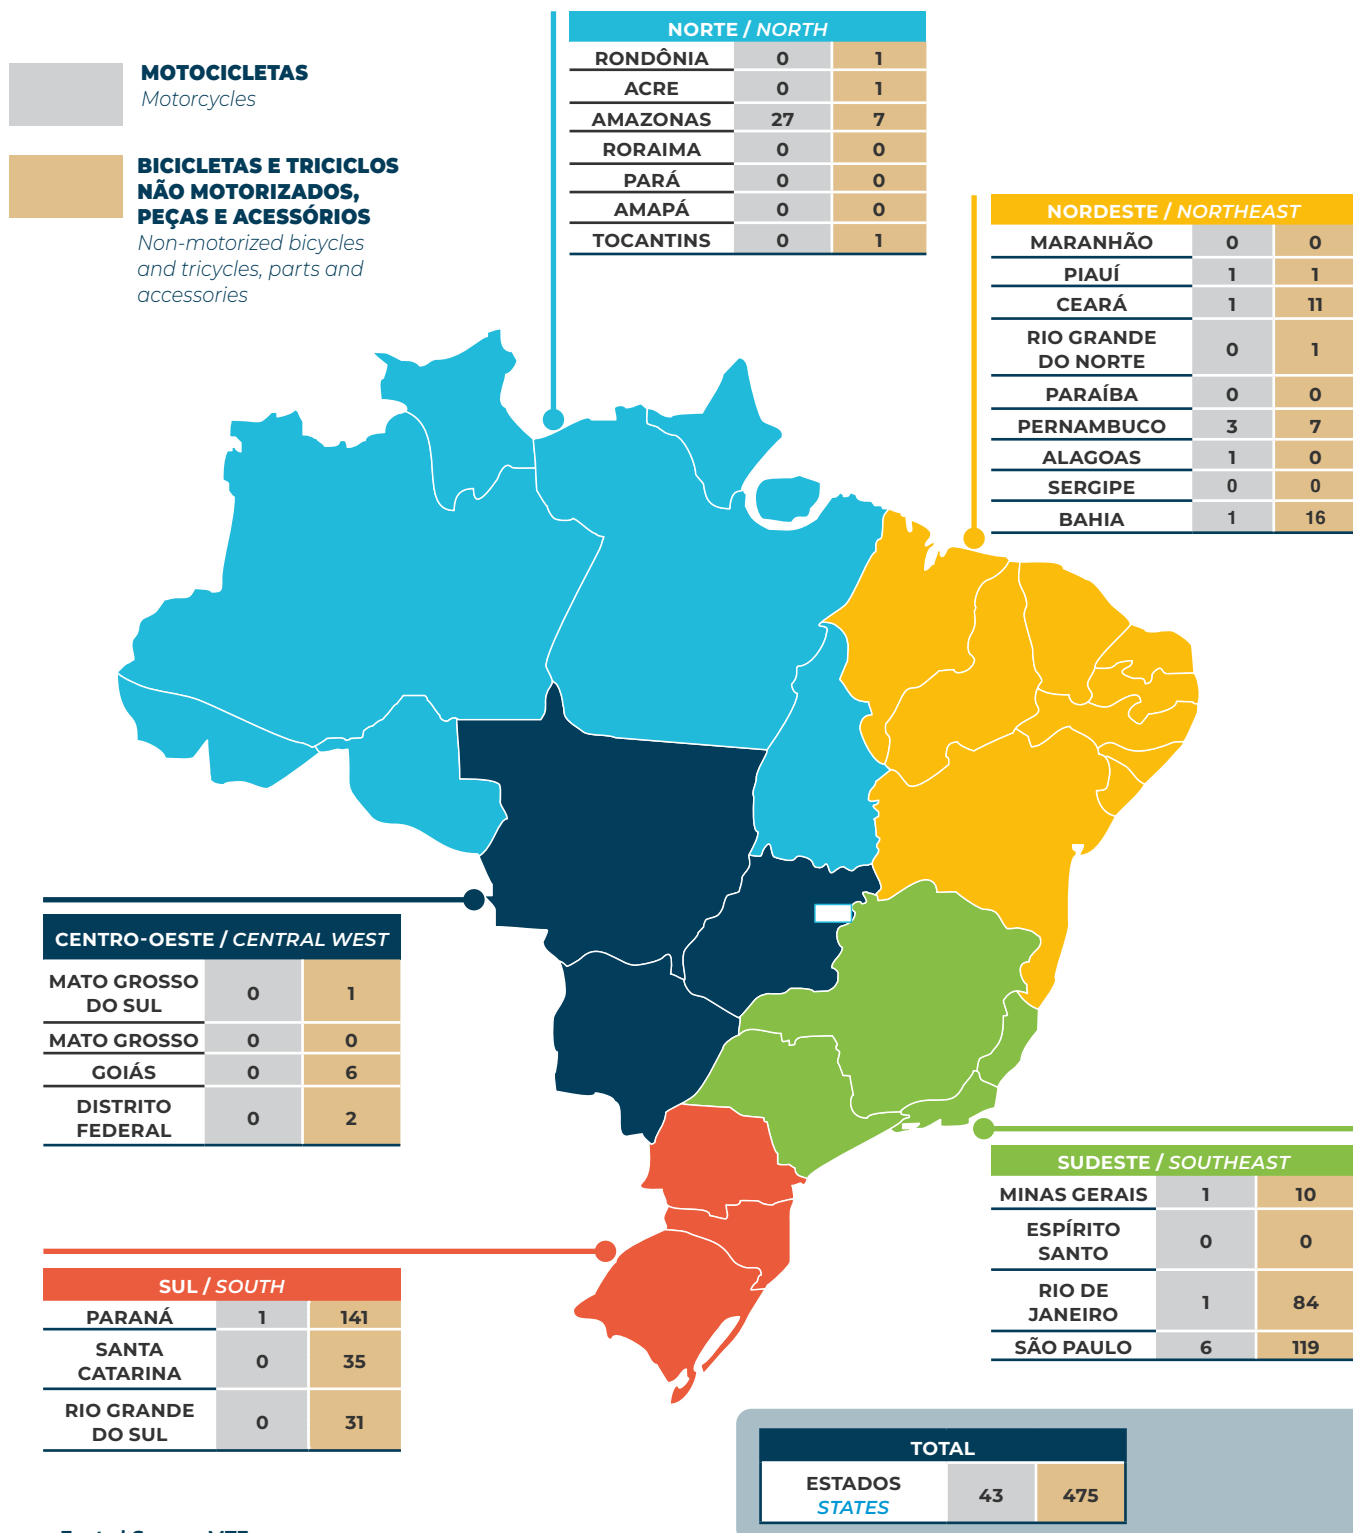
MOTOCICLETAS
Motorcycles

BICICLETAS E TRICICLOS NÃO MOTORIZADOS, PEÇAS E ACESSÓRIOS
Non-motorized bicycles and tricycles, parts and accessories

| NORTE / NORTH | | |
|---|---|---|
| RONDÔNIA | 0 | 1 |
| ACRE | 0 | 1 |
| AMAZONAS | 27 | 7 |
| RORAIMA | 0 | 0 |
| PARÁ | 0 | 0 |
| AMAPÁ | 0 | 0 |
| TOCANTINS | 0 | 1 |

| NORDESTE / NORTHEAST | | |
|---|---|---|
| MARANHÃO | 0 | 0 |
| PIAUÍ | 1 | 1 |
| CEARÁ | 1 | 11 |
| RIO GRANDE DO NORTE | 0 | 1 |
| PARAÍBA | 0 | 0 |
| PERNAMBUCO | 3 | 7 |
| ALAGOAS | 1 | 0 |
| SERGIPE | 0 | 0 |
| BAHIA | 1 | 16 |

| CENTRO-OESTE / CENTRAL WEST | | |
|---|---|---|
| MATO GROSSO DO SUL | 0 | 1 |
| MATO GROSSO | 0 | 0 |
| GOIÁS | 0 | 6 |
| DISTRITO FEDERAL | 0 | 2 |

| SUDESTE / SOUTHEAST | | |
|---|---|---|
| MINAS GERAIS | 1 | 10 |
| ESPÍRITO SANTO | 0 | 0 |
| RIO DE JANEIRO | 1 | 84 |
| SÃO PAULO | 6 | 119 |

| SUL / SOUTH | | |
|---|---|---|
| PARANÁ | 1 | 141 |
| SANTA CATARINA | 0 | 35 |
| RIO GRANDE DO SUL | 0 | 31 |

| TOTAL | | |
|---|---|---|
| ESTADOS STATES | 43 | 475 |

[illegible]